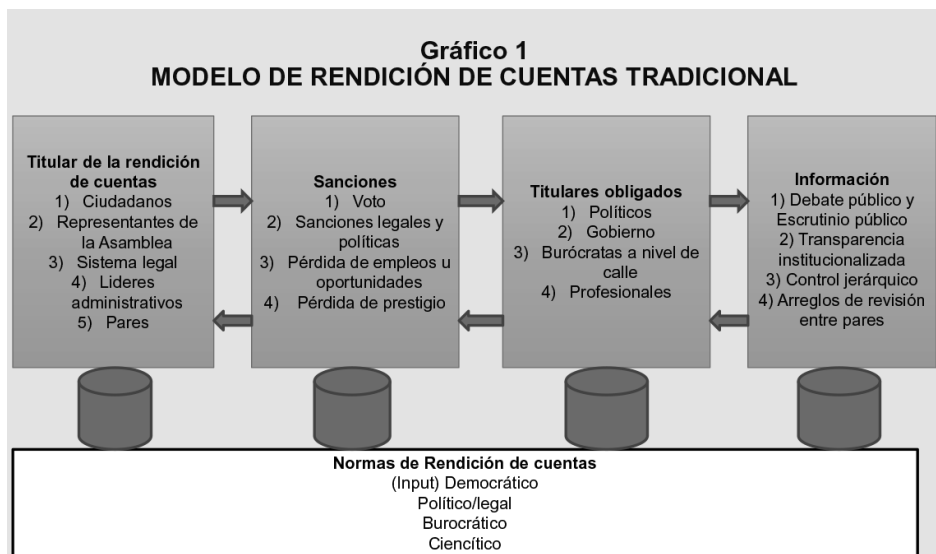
Gráfico 1
MODELO DE RENDICIÓN DE CUENTAS TRADICIONAL

Titular de la rendición de cuentas
1) Ciudadanos
2) Representantes de la Asamblea
3) Sistema legal
4) Lideres administrativos
5) Pares

Sanciones
1) Voto
2) Sanciones legales y políticas
3) Pérdida de empleos u oportunidades
4) Pérdida de prestigio

Titulares obligados
1) Políticos
2) Gobierno
3) Burócratas a nivel de calle
4) Profesionales

Información
1) Debate público y Escrutinio público
2) Transparencia institucionalizada
3) Control jerárquico
4) Arreglos de revisión entre pares

Normas de Rendición de cuentas
(Input) Democrático
Político/legal
Burocrático
Ciencítico